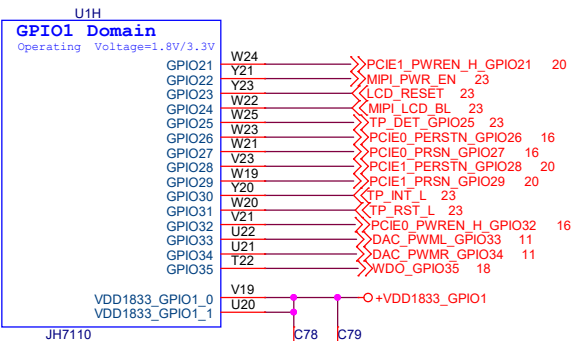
U1H
GPIO1 Domain
Operating Voltage=1.8V/3.3V

GPIO21 W24 PCIE1_PWREN_H_GPIO21 20
GPIO22 Y21 MIPI_PWR_EN 23
GPIO23 Y23 LCD_RESET 23
GPIO24 W22 MIPI_LCD_BL 23
GPIO25 W25 TP_DET_GPIO25 23
GPIO26 W23 PCIE0_PERSTN_GPIO26 16
GPIO27 W21 PCIE0_PRSN_GPIO27 16
GPIO28 V23 PCIE1_PERSTN_GPIO28 20
GPIO29 W19 PCIE1_PRSN_GPIO29 20
GPIO30 Y20 TP_INT_L 23
GPIO31 W20 TP_RST_L 23
GPIO32 V21 PCIE0_PWREN_H_GPIO32 16
GPIO33 U22 DAC_PWML_GPIO33 11
GPIO34 U21 DAC_PWMR_GPIO34 11
GPIO35 T22 WDO_GPIO35 18

VDD1833_GPIO1_0 V19 +VDD1833_GPIO1
VDD1833_GPIO1_1 U20

JH7110
C78
C79